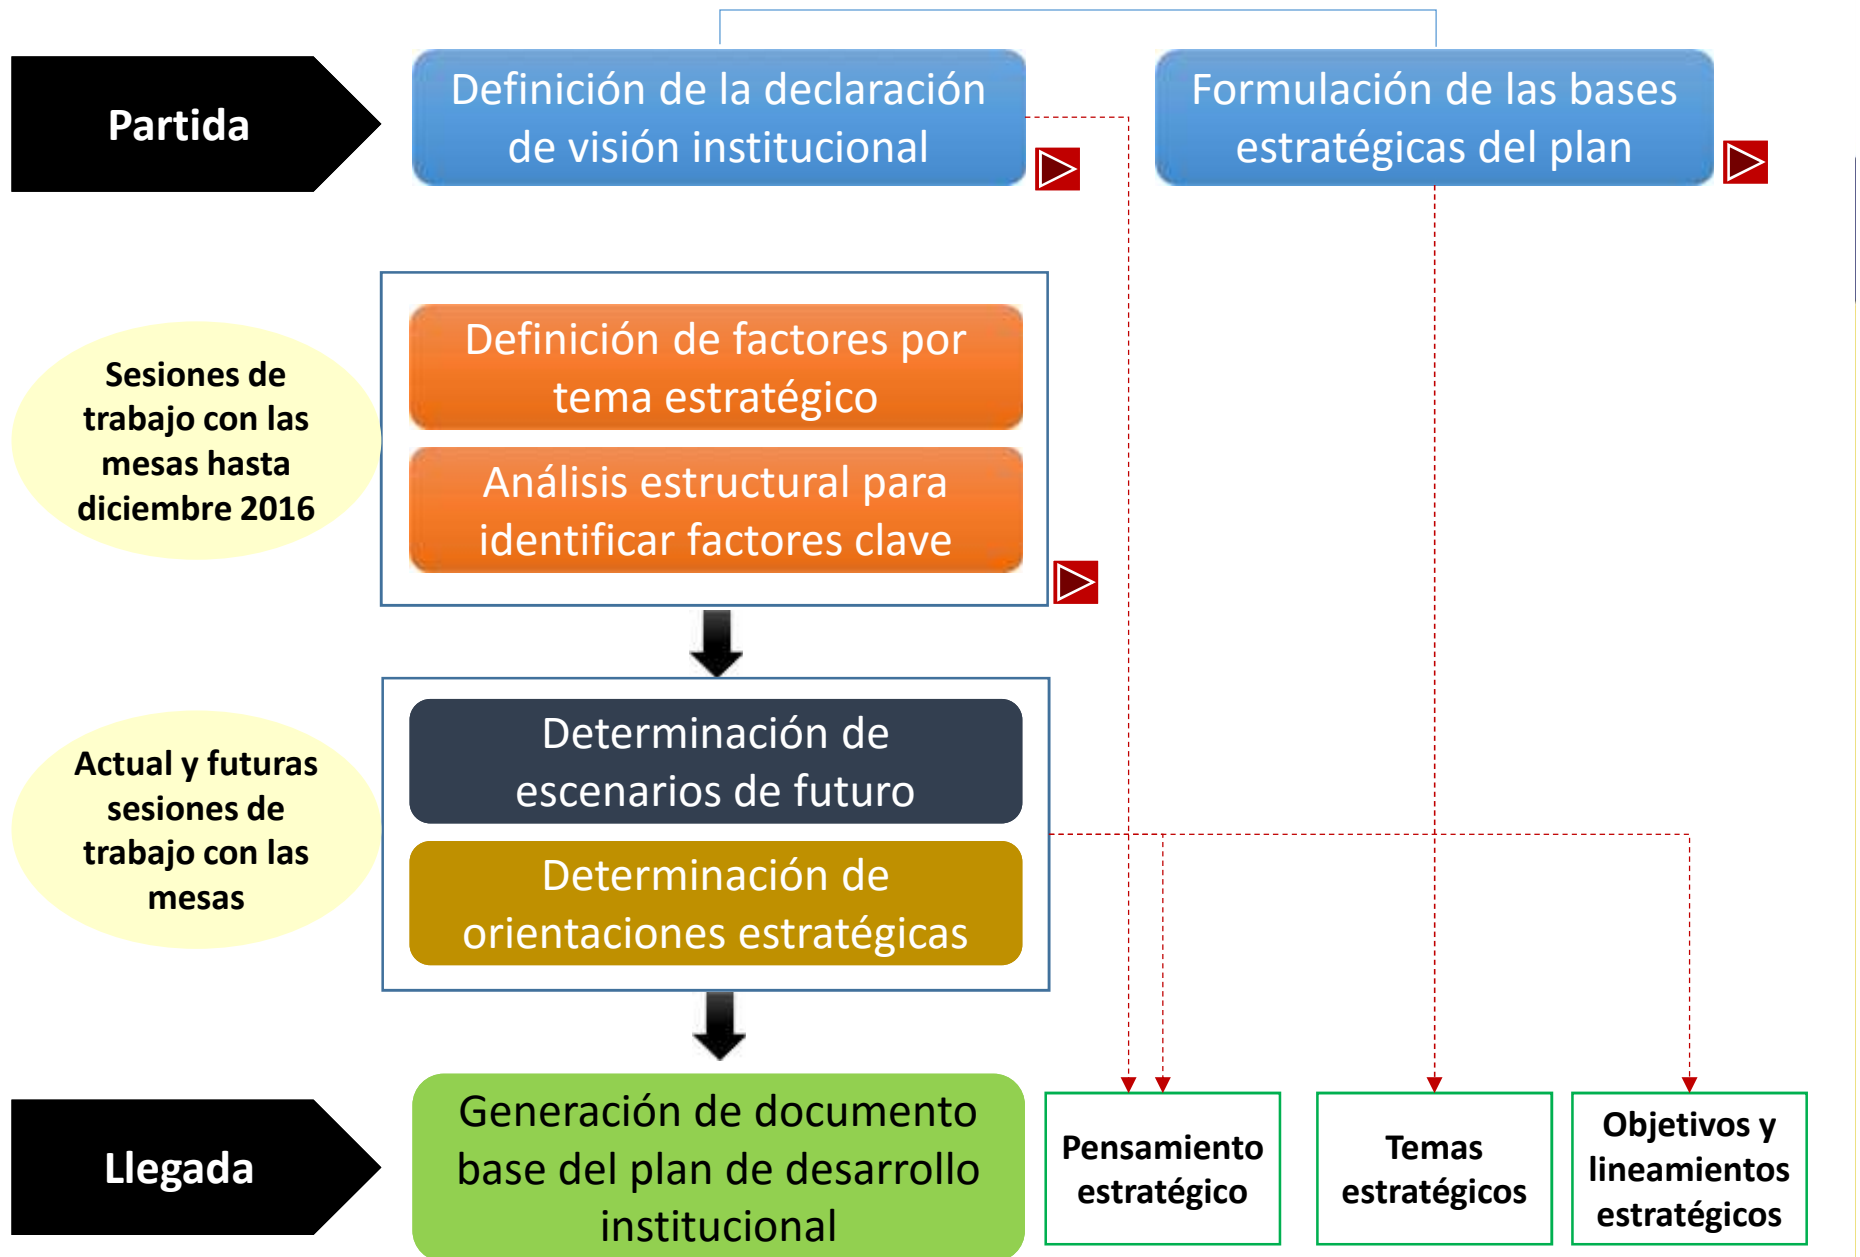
Partida

Definición de la declaración de visión institucional

Formulación de las bases estratégicas del plan

Sesiones de trabajo con las mesas hasta diciembre 2016

Definición de factores por tema estratégico

Análisis estructural para identificar factores clave

Actual y futuras sesiones de trabajo con las mesas

Determinación de escenarios de futuro

Determinación de orientaciones estratégicas

Llegada

Generación de documento base del plan de desarrollo institucional

Pensamiento estratégico

Temas estratégicos

Objetivos y lineamientos estratégicos